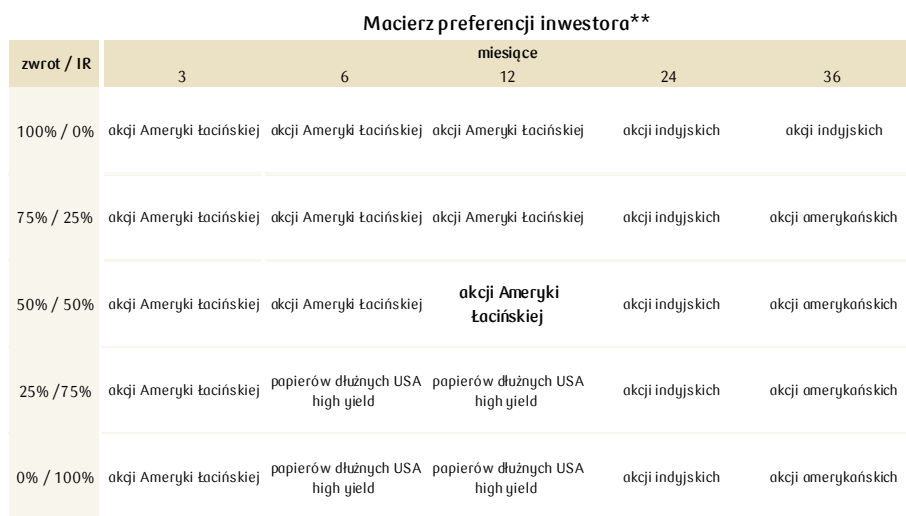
Macierz preferencji inwestora**

| zwrot / IR | miesiące 3 | 6 | 12 | 24 | 36 |
|---|---|---|---|---|---|
| 100% / 0% | akcji Ameryki Łacińskiej | akcji Ameryki Łacińskiej | akcji Ameryki Łacińskiej | akcji indyjskich | akcji indyjskich |
| 75% / 25% | akcji Ameryki Łacińskiej | akcji Ameryki Łacińskiej | akcji Ameryki Łacińskiej | akcji indyjskich | akcji amerykańskich |
| 50% / 50% | akcji Ameryki Łacińskiej | akcji Ameryki Łacińskiej | akcji Ameryki Łacińskiej | akcji indyjskich | akcji amerykańskich |
| 25% /75% | akcji Ameryki Łacińskiej | papierów dłużnych USA high yield | papierów dłużnych USA high yield | akcji indyjskich | akcji amerykańskich |
| 0% / 100% | akcji Ameryki Łacińskiej | papierów dłużnych USA high yield | papierów dłużnych USA high yield | akcji indyjskich | akcji amerykańskich |